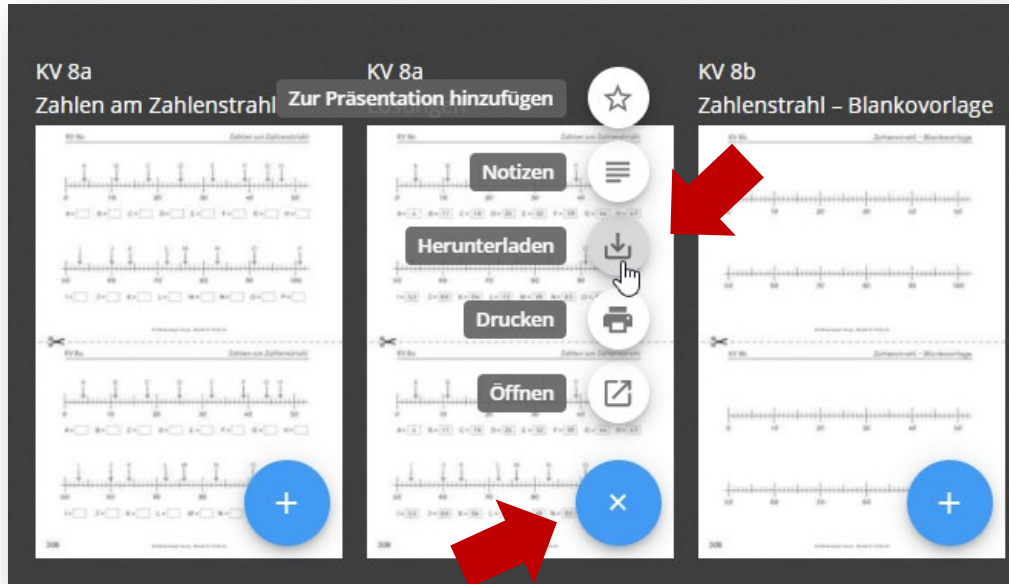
KV 8a
Zahlen am Zahlenstrahl

KV 8a
Lösungen

Zur Präsentation hinzufügen

Notizen

Herunterladen

Drucken

Öffnen

KV 8b
Zahlenstrahl – Blankovorlage

KV 8a Zahlen am Zahlenstrahl

KV 8a Zahlen am Zahlenstrahl

KV 8b Zahlenstrahl – Blankovorlage

KV 8b Zahlenstrahl – Blankovorlage

+

×

+